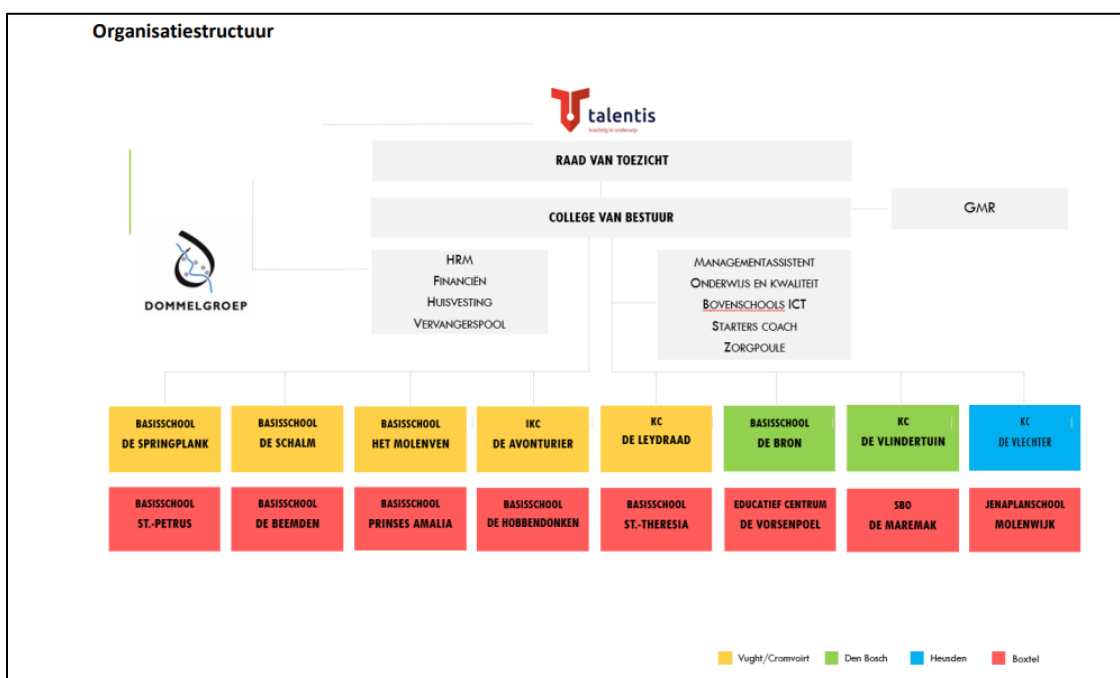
Organisatiestructuur

talentis
kracht in onderwijs

RAAD VAN TOEZICHT

COLLEGE VAN BESTUUR

GMR

DOMMELGROEP

HRM
Financiën
Huisvesting
Vervangerspool

Managementassistent
Onderwijs en kwaliteit
Bovenschools ICT
Starters coach
Zorgpoule

BASISSCHOOL DE SPRINGPLANK

BASISSCHOOL DE SCHALM

BASISSCHOOL HET MOLENVEN

IKC DE AVONTURIER

KC DE LEYDRAAD

BASISSCHOOL DE BRON

KC DE VLINDERTUIN

KC DE VLECHTER

BASISSCHOOL ST.-PETRUS

BASISSCHOOL DE BEEMDEN

BASISSCHOOL PRINSES AMALIA

BASISSCHOOL DE HOBBENDONKEN

BASISSCHOOL ST.-THERESIA

EDUCATIEF CENTRUM DE VORSENPOEL

SBO DE MAREMAK

JENAPLANSCHOOL MOLENWIJK

Vught/Cromvoirt
Den Bosch
Heusden
Boxtel